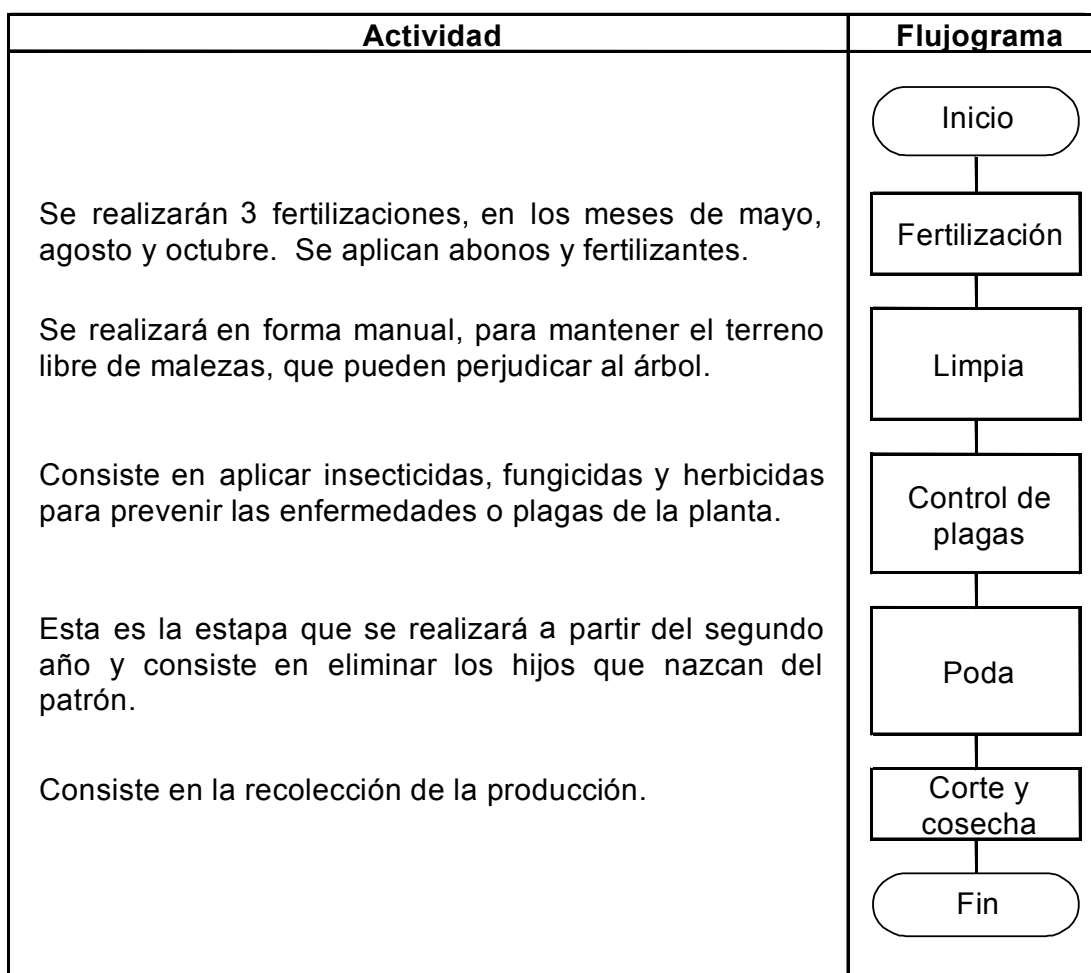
| Actividad | Flujograma |
|---|---|
| | Inicio |
| Se realizarán 3 fertilizaciones, en los meses de mayo, agosto y octubre. Se aplican abonos y fertilizantes. | Fertilización |
| Se realizará en forma manual, para mantener el terreno libre de malezas, que pueden perjudicar al árbol. | Limpia |
| Consiste en aplicar insecticidas, fungicidas y herbicidas para prevenir las enfermedades o plagas de la planta. | Control de plagas |
| Esta es la estapa que se realizará a partir del segundo año y consiste en eliminar los hijos que nazcan del patrón. | Poda |
| Consiste en la recolección de la producción. | Corte y cosecha |
| | Fin |